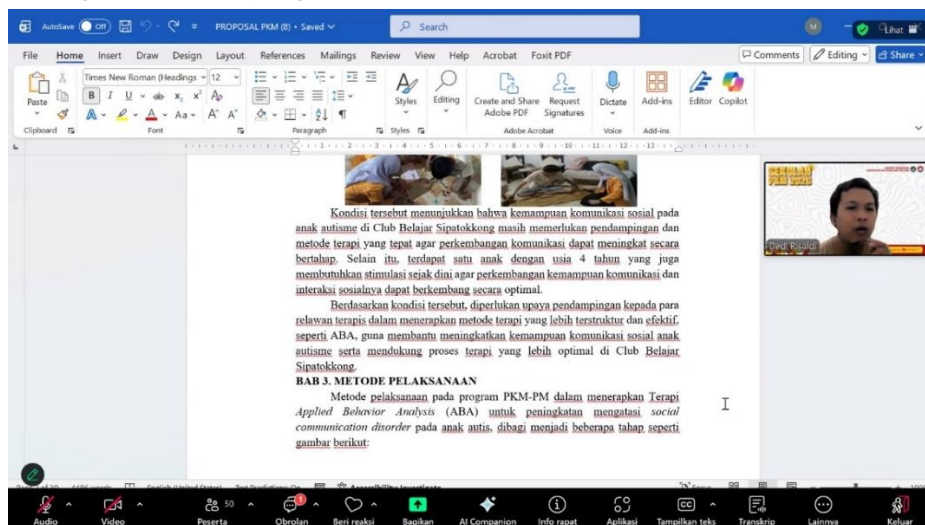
AutoSave Off PROPOSAL PKM (8) • Saved Search Lihat

File Home Insert Draw Design Layout References Mailings Review View Help Acrobat Foxit PDF Comments Editing Share

Paste Times New Roman (Headings 12 B I U Styles Editing Create and Share Adobe PDF Request Signatures Dictate Add-ins Editor Copilot

Clipboard Font Paragraph Styles Adobe Acrobat Voice Add-ins

Kondisi tersebut menunjukkan bahwa kemampuan komunikasi sosial pada anak autisme di Club Belajar Sipatokkong masih memerlukan pendampingan dan metode terapi yang tepat agar perkembangan komunikasi dapat meningkat secara bertahap. Selain itu, terdapat satu anak dengan usia 4 tahun yang juga membutuhkan stimulasi sejak dini agar perkembangan kemampuan komunikasi dan interaksi sosialnya dapat berkembang secara optimal.

Berdasarkan kondisi tersebut, diperlukan upaya pendampingan kepada para relawan terapis dalam menerapkan metode terapi yang lebih terstruktur dan efektif, seperti ABA, guna membantu meningkatkan kemampuan komunikasi sosial anak autisme serta mendukung proses terapi yang lebih optimal di Club Belajar Sipatokkong.

BAB 3. METODE PELAKSANAAN

Metode pelaksanaan pada program PKM-PM dalam menerapkan Terapi Applied Behavior Analysis (ABA) untuk peningkatan mengatasi social communication disorder pada anak autis, dibagi menjadi beberapa tahap seperti gambar berikut:

Dedi Risaldi

Audio Video Peserta 50 Obrolan Beri reaksi Bagikan AI Companion Info rapat Aplikasi Tampilkan teks Transkrip Lainnya Keluar